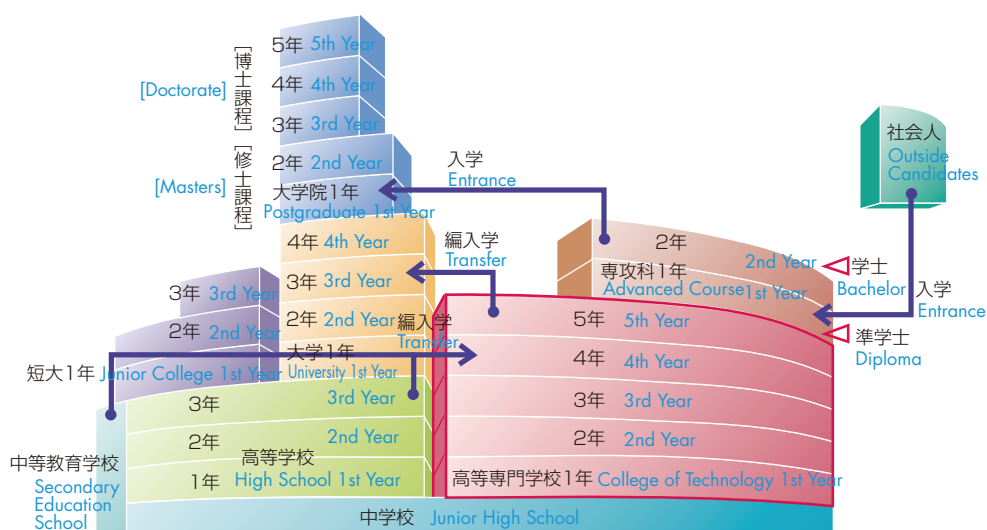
[博士課程]
[Doctorate]
5年 5th Year
4年 4th Year
3年 3rd Year

[修士課程]
[Masters]
2年 2nd Year
大学院1年
Postgraduate 1st Year

入学
Entrance

社会人
Outside Candidates

4年 4th Year
3年 3rd Year
2年 2nd Year
大学1年
University 1st Year

編入学
Transfer

2年
専攻科1年
Advanced Course 1st Year
2nd Year

学士
Bachelor
入学
Entrance
準学士
Diploma

3年 3rd Year
2年 2nd Year
短大1年 Junior College 1st Year

編入学
Transfer

5年 5th Year
4年 4th Year
3年 3rd Year
2年 2nd Year
高等専門学校1年 College of Technology 1st Year

3年 3rd Year
2年 2nd Year
高等学校
1年 High School 1st Year

中等教育学校
Secondary Education School

中学校 Junior High School